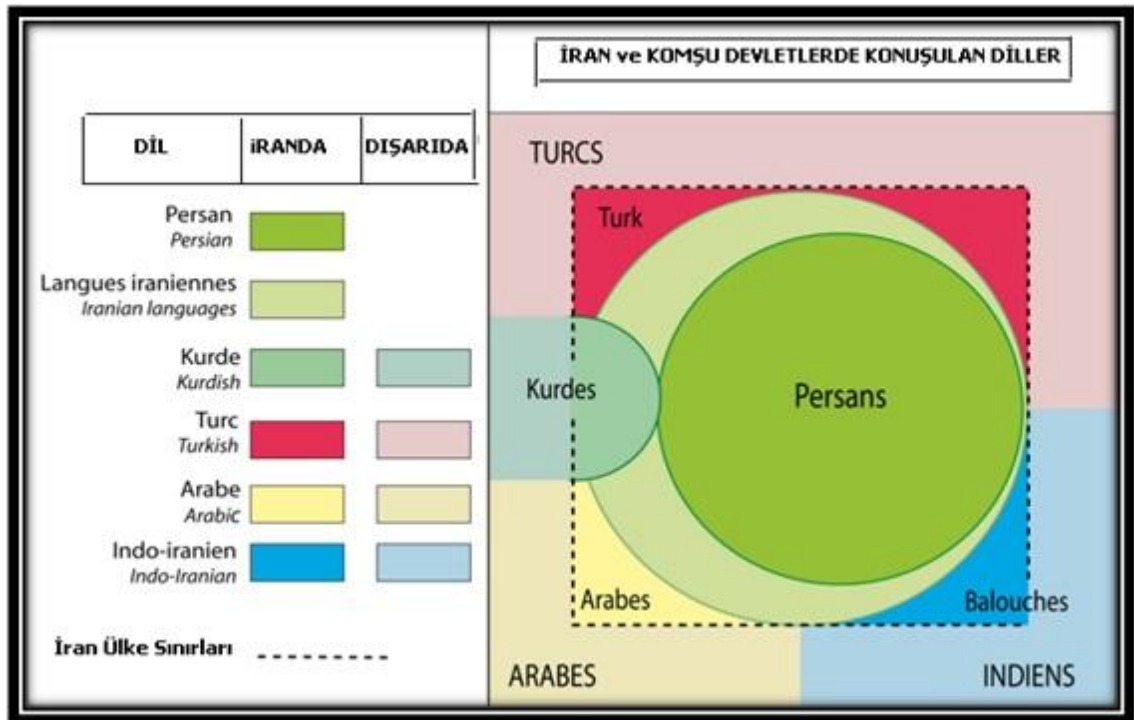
İRAN ve KOMŞU DEVLETLERDE KONUŞULAN DİLLER

| DİL | iRANDA | DIŞARIDA |
|---|---|---|

Persan
Persian

Langues iraniennes
Iranian languages

Kurde
Kurdish

Turc
Turkish

Arabe
Arabic

Indo-iranien
Indo-Iranian

İran Ülke Sınırları

TURCS

Turk

Kurdes

Persans

Arabes

Balouches

ARABES

INDIENS